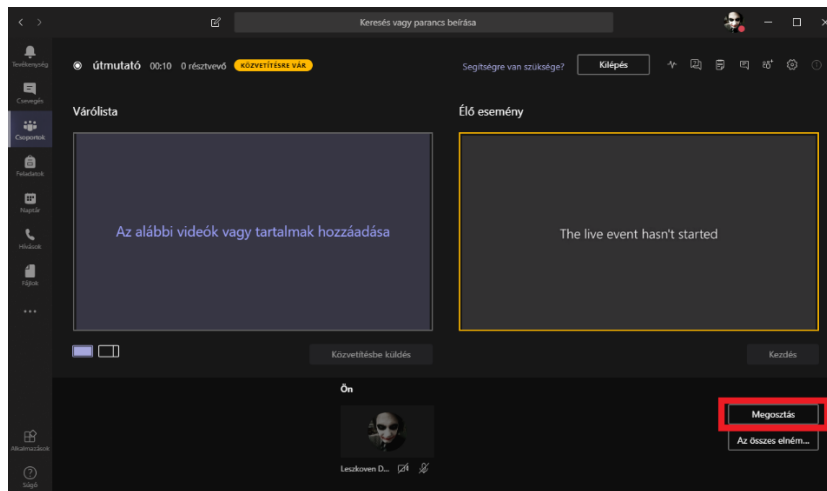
Keresés vagy parancs beírása

Tevékenység
Csevegés
Csoportok
Feladatok
Naptár
Hívások
Fájlok
...
Alkalmazások
Súgó

útmutató 00:10 0 résztvevő KÖZVETÍTÉSRE VÁR

Segítségre van szüksége? Kilépés

Várólista

Az alábbi videók vagy tartalmak hozzáadása

Közvetítésbe küldés

Élő esemény

The live event hasn't started

Kezdés

Ön

Leszkoven D...

Megosztás

Az összes elném...